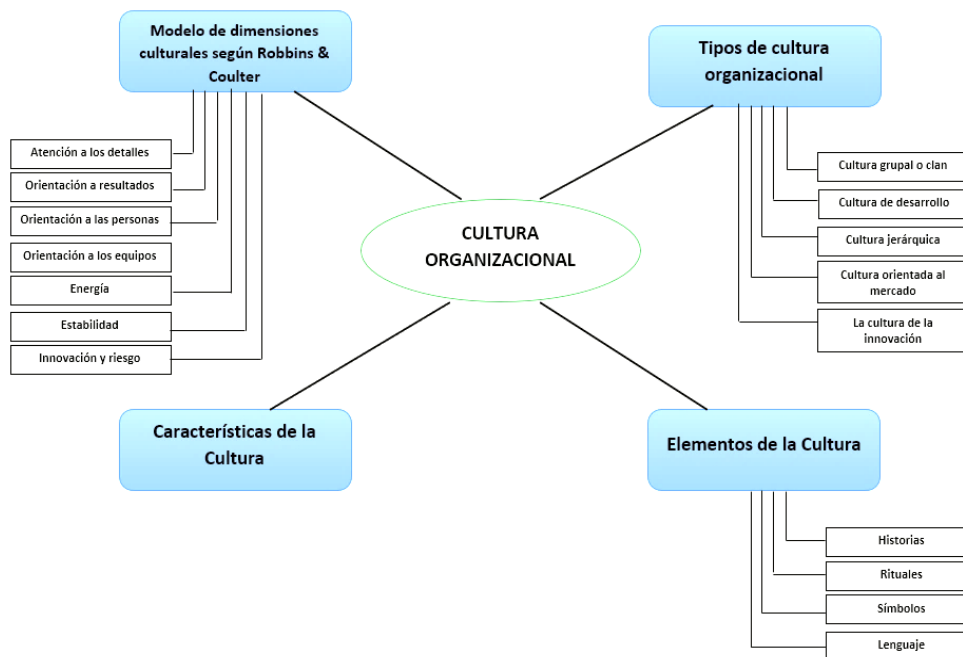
Modelo de dimensiones culturales según Robbins & Coulter

Atención a los detalles
Orientación a resultados
Orientación a las personas
Orientación a los equipos
Energía
Estabilidad
Innovación y riesgo

Tipos de cultura organizacional

Cultura grupal o clan
Cultura de desarrollo
Cultura jerárquica
Cultura orientada al mercado
La cultura de la innovación

CULTURA ORGANIZACIONAL

Características de la Cultura

Elementos de la Cultura

Historias
Rituales
Símbolos
Lenguaje